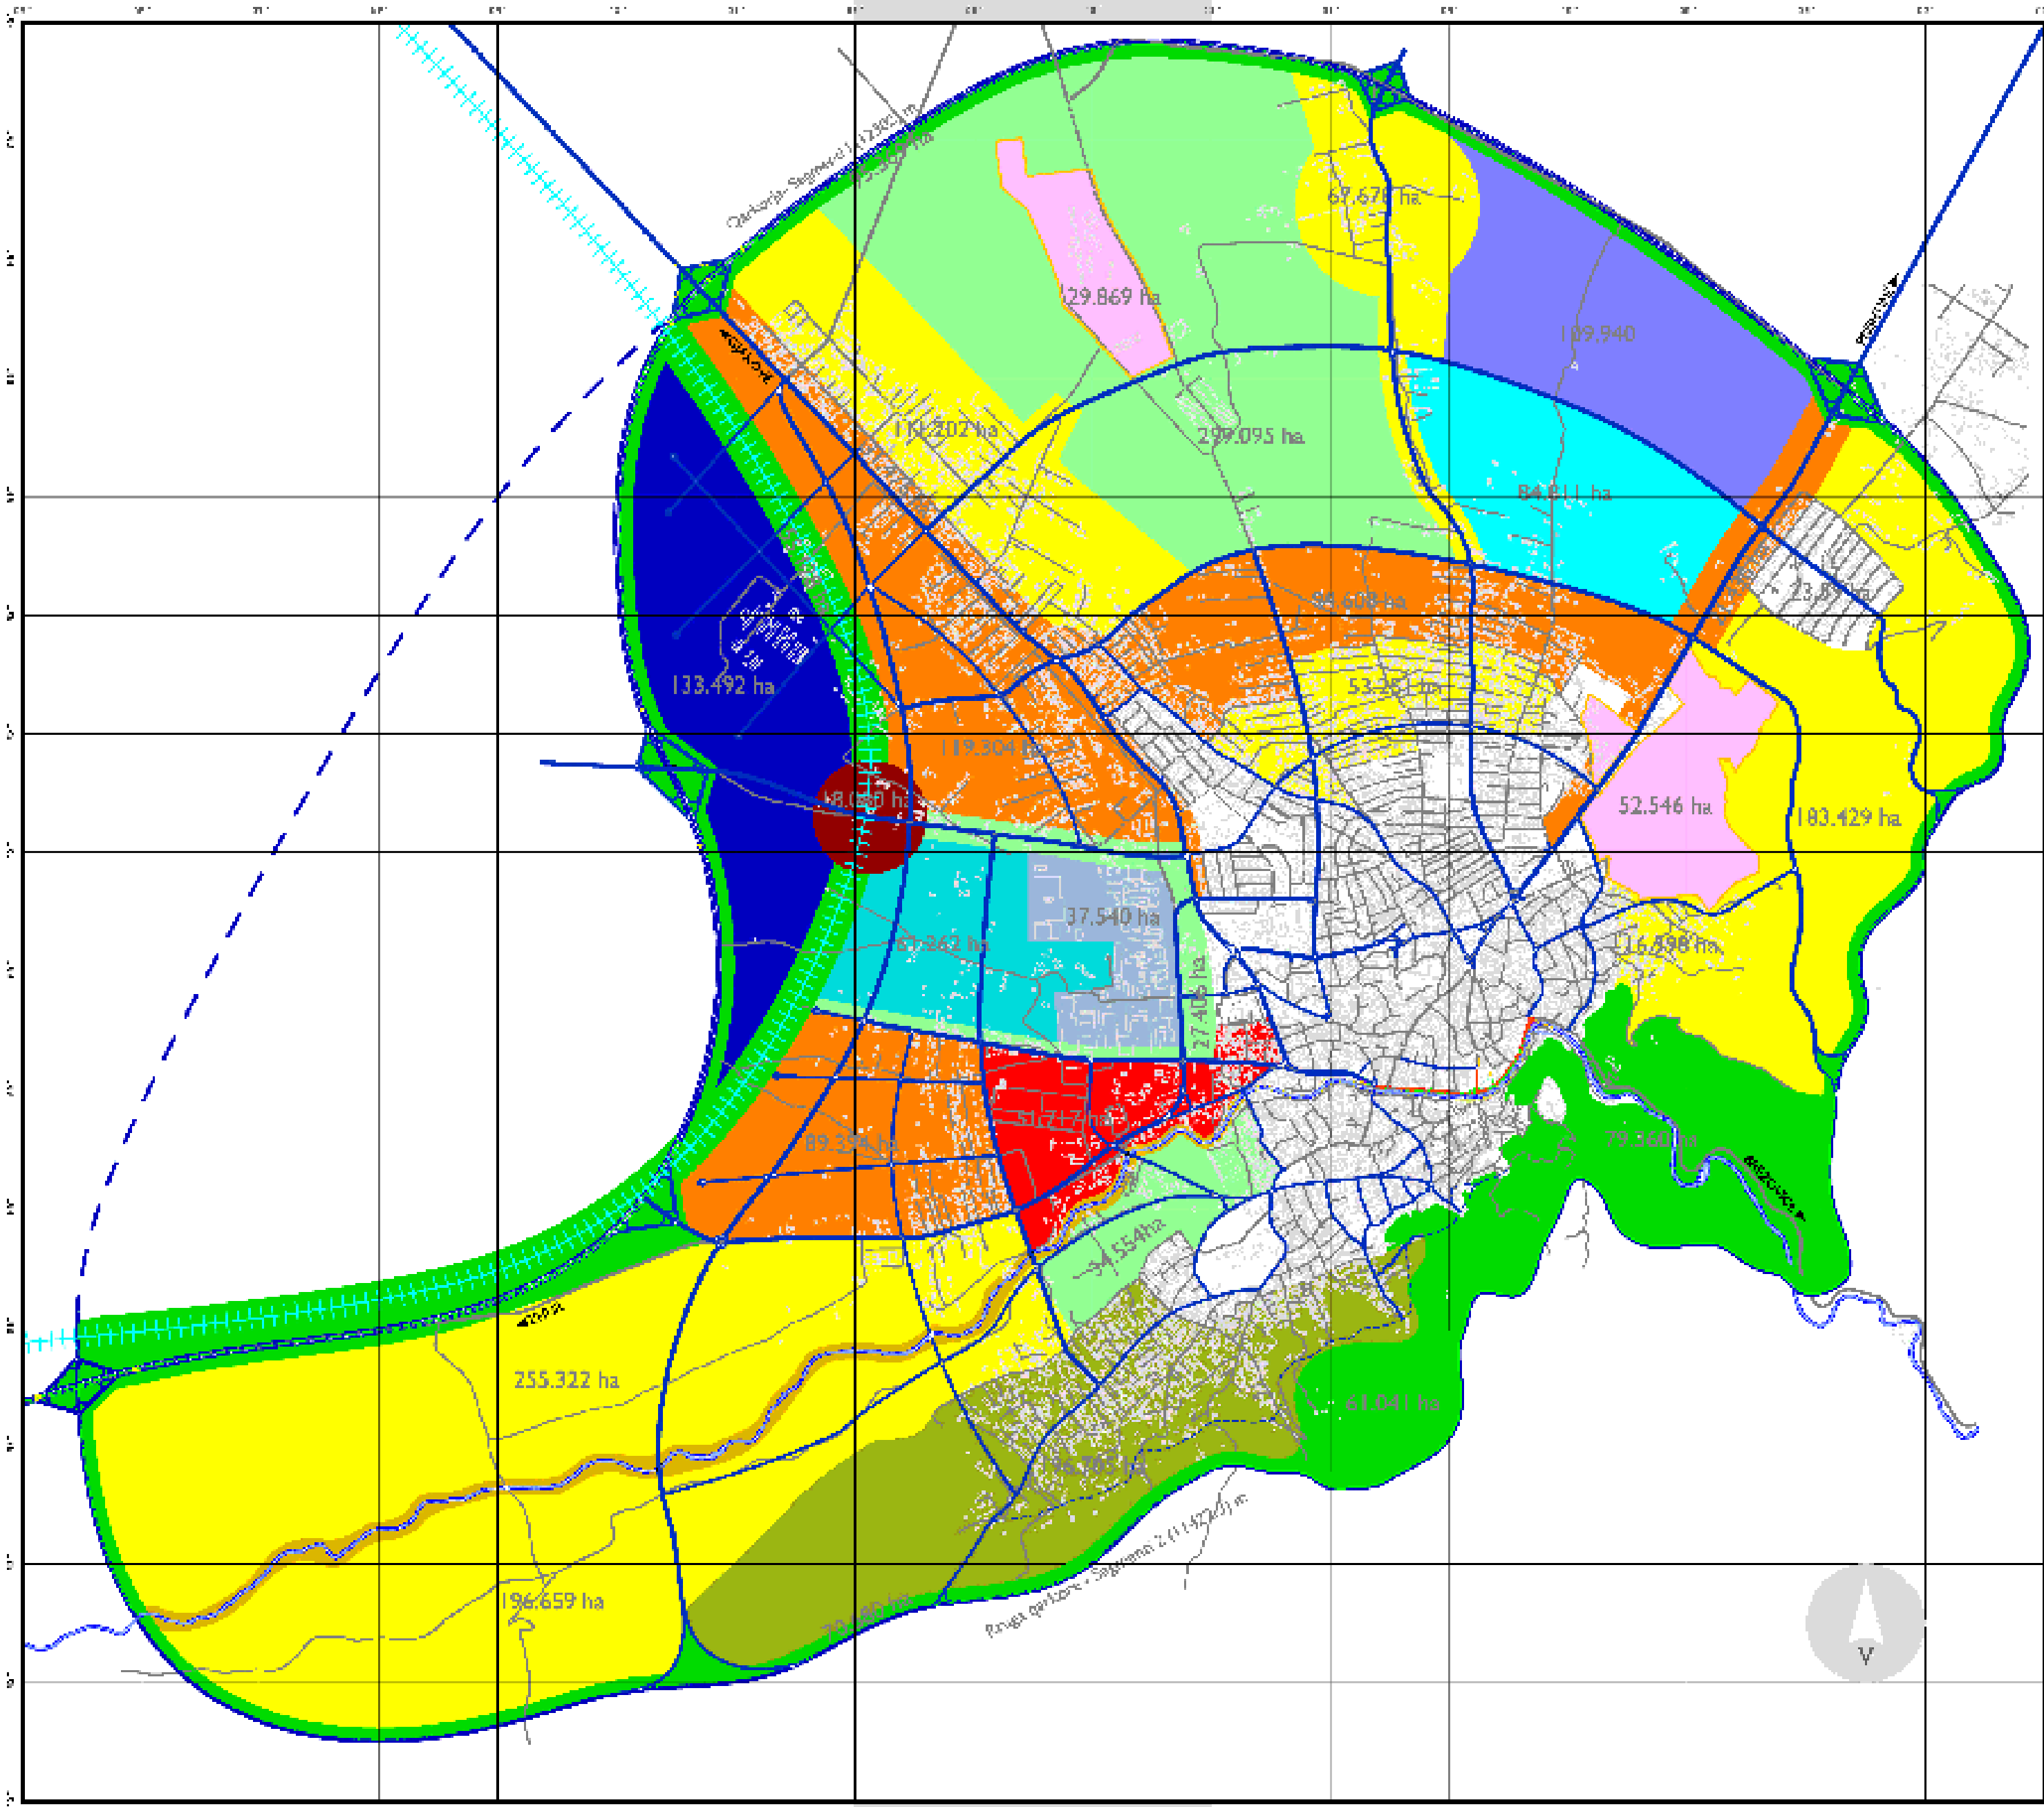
67.676 ha

29.869 ha

109.940

111.302 ha

239.095 ha

84.811 ha

98.608 ha

23.87 ha

133.492 ha

53.251 ha

119.304 ha

68.000 ha

52.546 ha

183.429 ha

37.540 ha

61.262 ha

116.598 ha

27.406 ha

51.717 ha

89.394 ha

79.560 ha

94.554 ha

255.322 ha

63.041 ha

196.705 ha

196.659 ha

70.480 ha

V